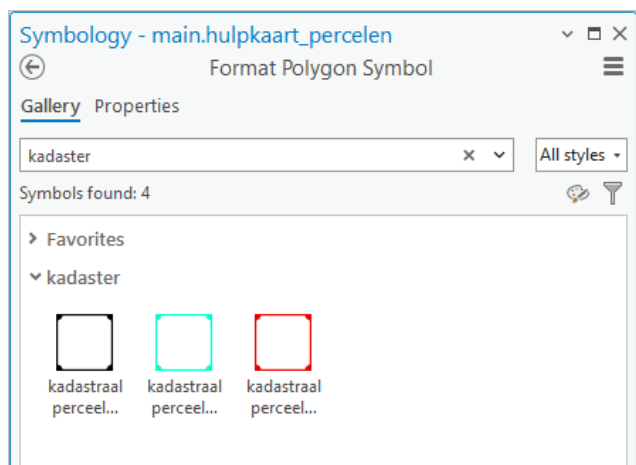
Symbology - main.hulpkaart_percelen

Format Polygon Symbol

Gallery Properties

kadaster

All styles

Symbols found: 4

Favorites

kadaster

kadastraal perceel...

kadastraal perceel...

kadastraal perceel...